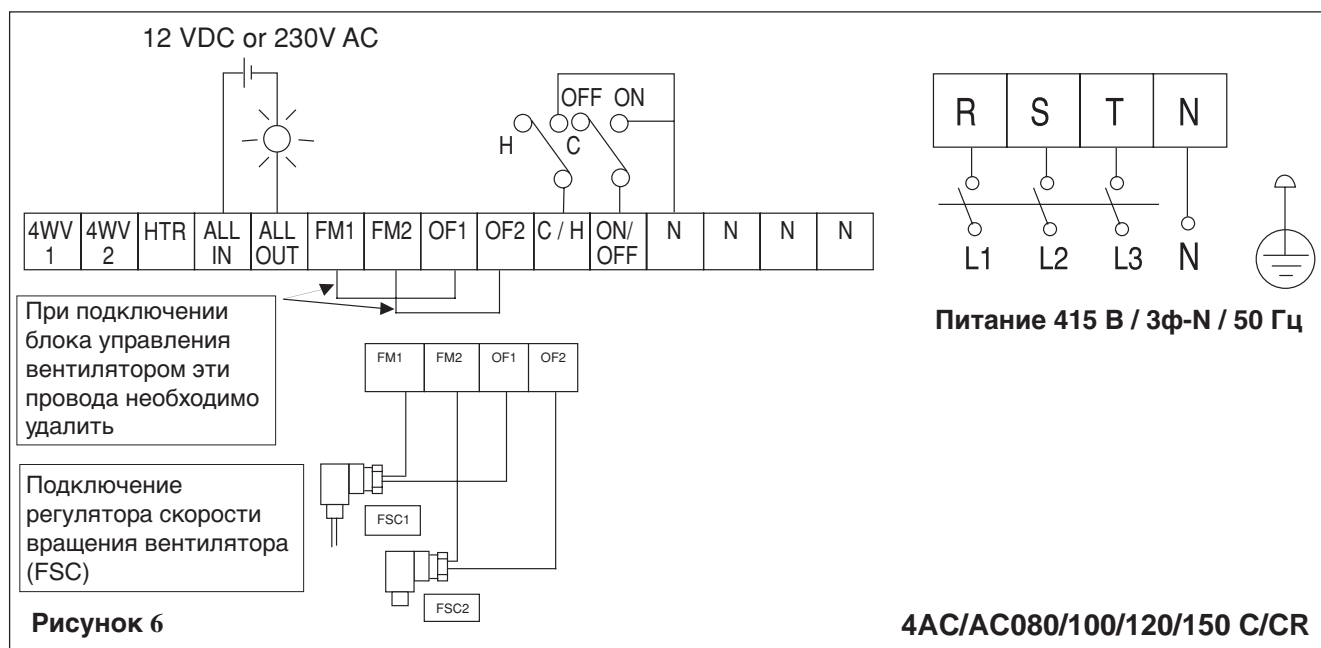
12 VDC or 230V AC

OFF ON

H C

| 4WV 1 | 4WV 2 | HTR | ALL IN | ALL OUT | FM1 | FM2 | OF1 | OF2 | C / H | ON/ OFF | N | N | N | N |
|---|---|---|---|---|---|---|---|---|---|---|---|---|---|---|

При подключении блока управления вентилятором эти провода необходимо удалить

| FM1 | FM2 | OF1 | OF2 |
|---|---|---|---|

Подключение регулятора скорости вращения вентилятора (FSC)

FSC1

FSC2

| R | S | T | N |
|---|---|---|---|

L1 L2 L3 N

Питание 415 В / 3ф-N / 50 Гц

Рисунок 6

4AC/AC080/100/120/150 C/CR